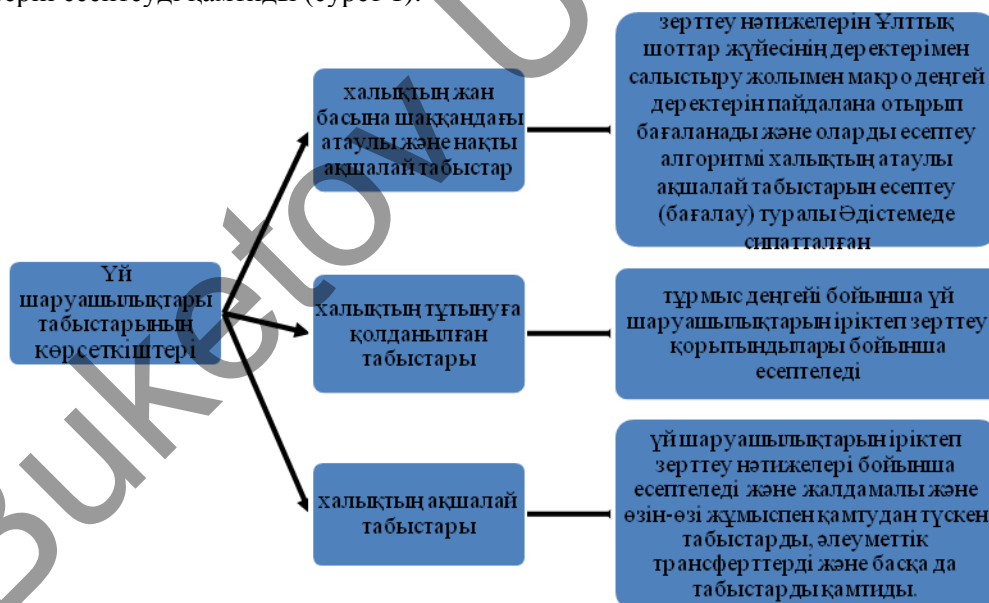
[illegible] есептеуді қамтиды (сурет 1).

Үй шаруашылықтары табыстарының көрсеткіштері

халықтың жан басына шаққандағы атаулы және нақты ақшалай табыстар

зерттеу нәтижелерін Ұлттық шоттар жүйесінің деректерімен салыстыру жолымен макро деңгей деректерін пайдалана отырып бағаланады және оларды есептеу алгоритмі халықтың атаулы ақшалай табыстарын есептеу (бағалау) туралы Әдістемеде сипатталған

халықтың тұтынуға қолданылған табыстары

тұрмыс деңгейі бойынша үй шаруашылықтарын іріктеп зерттеу қорытындылары бойынша есептеледі

халықтың ақшалай табыстары

үй шаруашылықтарын іріктеп зерттеу нәтижелері бойынша есептеледі және жалдамалы және өзін-өзі жұмыспен қамтудан түскен табыстарды, әлеуметтік трансферттерді және басқа да табыстарды қамтиды.